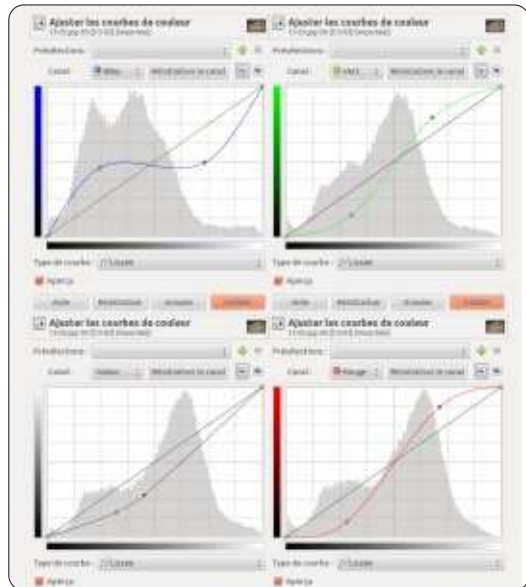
Ajuster les courbes de couleur
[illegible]
Préréglages : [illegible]
Canal : Bleu Réinitialiser le canal
Type de courbe : Lissée
Aperçu
Aide Réinitialiser Annuler Valider

Ajuster les courbes de couleur
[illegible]
Préréglages : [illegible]
Canal : Vert Réinitialiser le canal
Type de courbe : Lissée
Aperçu
Aide Réinitialiser Annuler Valider

Ajuster les courbes de couleur
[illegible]
Préréglages : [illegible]
Canal : Valeur Réinitialiser le canal
Type de courbe : Lissée
Aperçu

Ajuster les courbes de couleur
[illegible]
Préréglages : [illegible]
Canal : Rouge Réinitialiser le canal
Type de courbe : Lissée
Aperçu